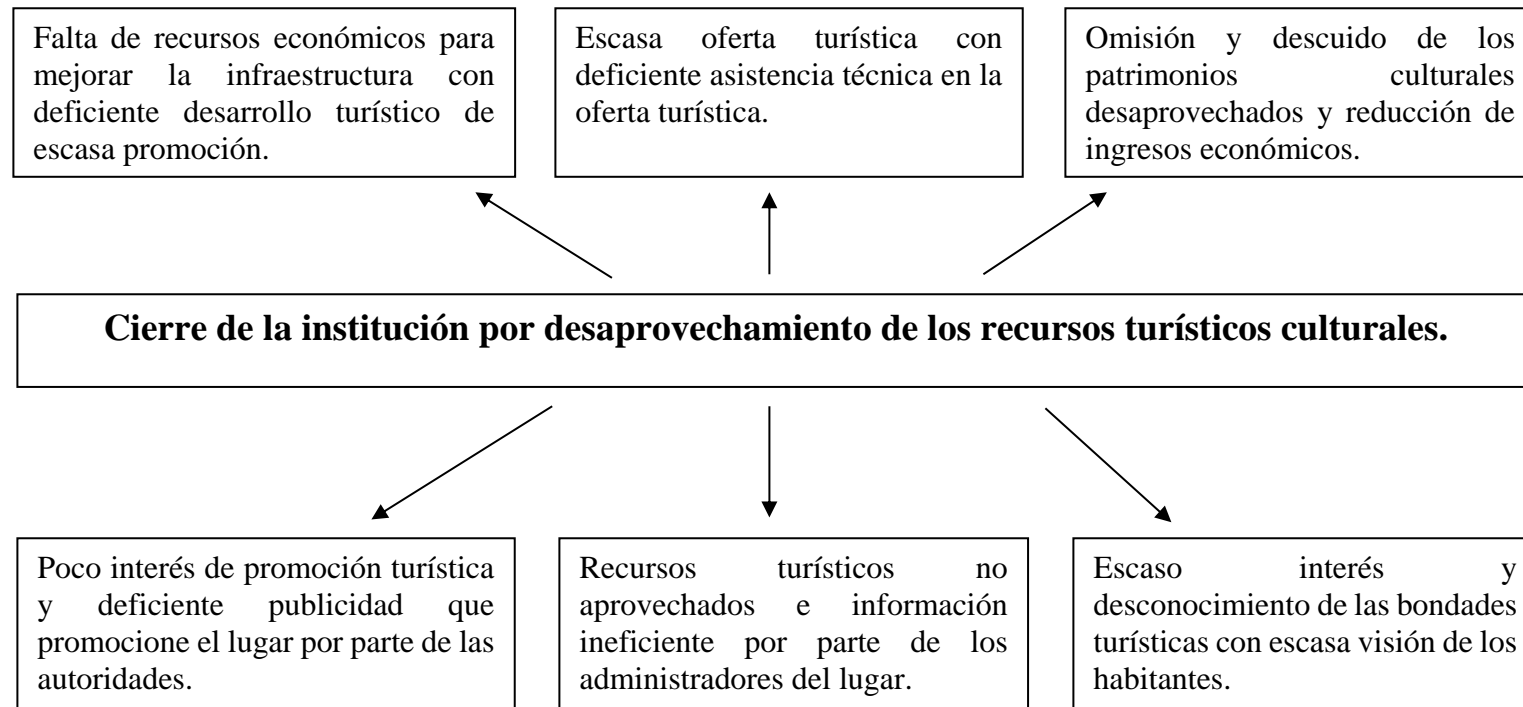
Falta de recursos económicos para mejorar la infraestructura con deficiente desarrollo turístico de escasa promoción.

Escasa oferta turística con deficiente asistencia técnica en la oferta turística.

Omisión y descuido de los patrimonios culturales desaprovechados y reducción de ingresos económicos.

**Cierre de la institución por desaprovechamiento de los recursos turísticos culturales.**

Poco interés de promoción turística y deficiente publicidad que promocione el lugar por parte de las autoridades.

Recursos turísticos no aprovechados e información ineficiente por parte de los administradores del lugar.

Escaso interés y desconocimiento de las bondades turísticas con escasa visión de los habitantes.